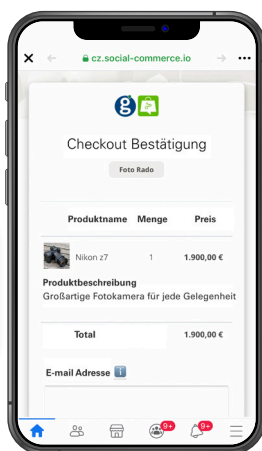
cz.social-commerce.io

Checkout Bestätigung

Foto Rado

| Produktname | Menge | Preis |
|---|---|---|
| Nikon z7 | 1 | 1.900,00 € |

Produktbeschreibung
Großartige Fotokamera für jede Gelegenheit

| Total | 1.900,00 € |
|---|---|

E-mail Adresse

9+ 9+